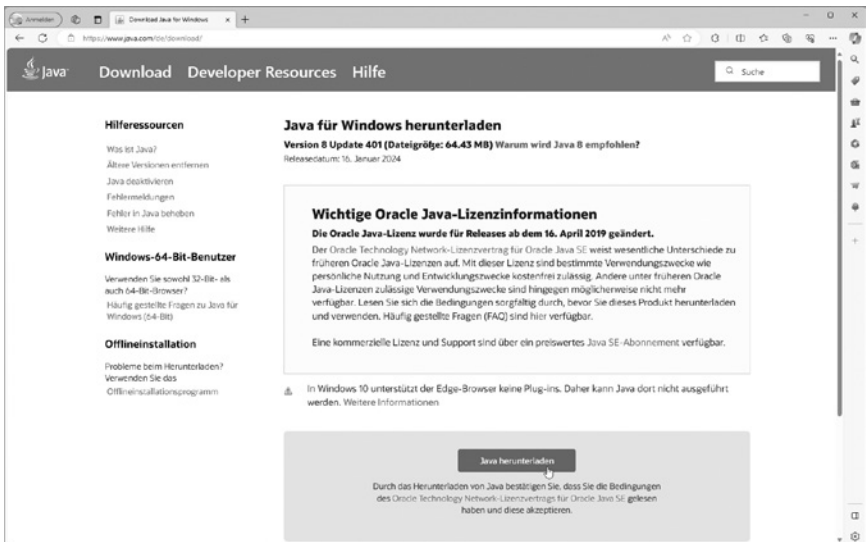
Anmelden | Download Java for Windows | +

https://www.java.com/de/download/

Java Download Developer Resources Hilfe

Suche

Hilferessourcen

Was ist Java?
Ältere Versionen entfernen
Java deaktivieren
Fehlermeldungen
Fehler in Java beheben
Weitere Hilfe

Windows-64-Bit-Benutzer

Verwenden Sie sowohl 32-Bit- als auch 64-Bit-Browser?
Häufig gestellte Fragen zu Java für Windows (64-Bit)

Offlineinstallation

Probleme beim Herunterladen? Verwenden Sie das Offlineinstallationsprogramm

Java für Windows herunterladen

Version 8 Update 401 (Dateigröße: 64.43 MB) Warum wird Java 8 empfohlen?
Releasedatum: 16. Januar 2024

Wichtige Oracle Java-Lizenzinformationen

Die Oracle Java-Lizenz wurde für Releases ab dem 16. April 2019 geändert.

Der Oracle Technology Network-Lizenzvertrag für Oracle Java SE weist wesentliche Unterschiede zu früheren Oracle Java-Lizenzen auf. Mit dieser Lizenz sind bestimmte Verwendungszwecke wie persönliche Nutzung und Entwicklungszwecke kostenfrei zulässig. Andere unter früheren Oracle Java-Lizenzen zulässige Verwendungszwecke sind hingegen möglicherweise nicht mehr verfügbar. Lesen Sie sich die Bedingungen sorgfältig durch, bevor Sie dieses Produkt herunterladen und verwenden. Häufig gestellte Fragen (FAQ) sind hier verfügbar.

Eine kommerzielle Lizenz und Support sind über ein preiswertes Java SE-Abonnement verfügbar.

In Windows 10 unterstützt der Edge-Browser keine Plug-ins. Daher kann Java dort nicht ausgeführt werden. Weitere Informationen

Java herunterladen

Durch das Herunterladen von Java bestätigen Sie, dass Sie die Bedingungen des Oracle Technology Network-Lizenzvertrags für Oracle Java SE gelesen haben und diese akzeptieren.